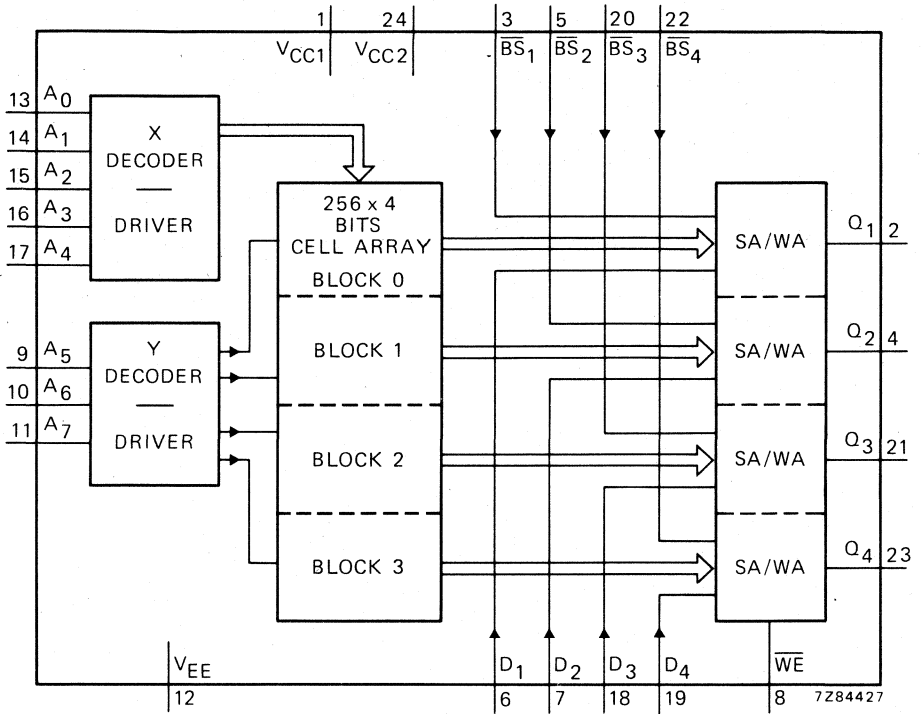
1
24
3
5
20
22
$V_{CC1}$
$V_{CC2}$
$\overline{BS}_1$
$\overline{BS}_2$
$\overline{BS}_3$
$\overline{BS}_4$

13 $A_0$
14 $A_1$
15 $A_2$
16 $A_3$
17 $A_4$

X
DECODER
DRIVER

256 x 4
BITS
CELL ARRAY
BLOCK 0

SA/WA
$Q_1$ 2

9 $A_5$
10 $A_6$
11 $A_7$

Y
DECODER
DRIVER

BLOCK 1
SA/WA
$Q_2$ 4

BLOCK 2
SA/WA
$Q_3$ 21

BLOCK 3
SA/WA
$Q_4$ 23

$V_{EE}$
12
$D_1$
6
$D_2$
7
$D_3$
18
$D_4$
19
$\overline{WE}$
8
7Z84427